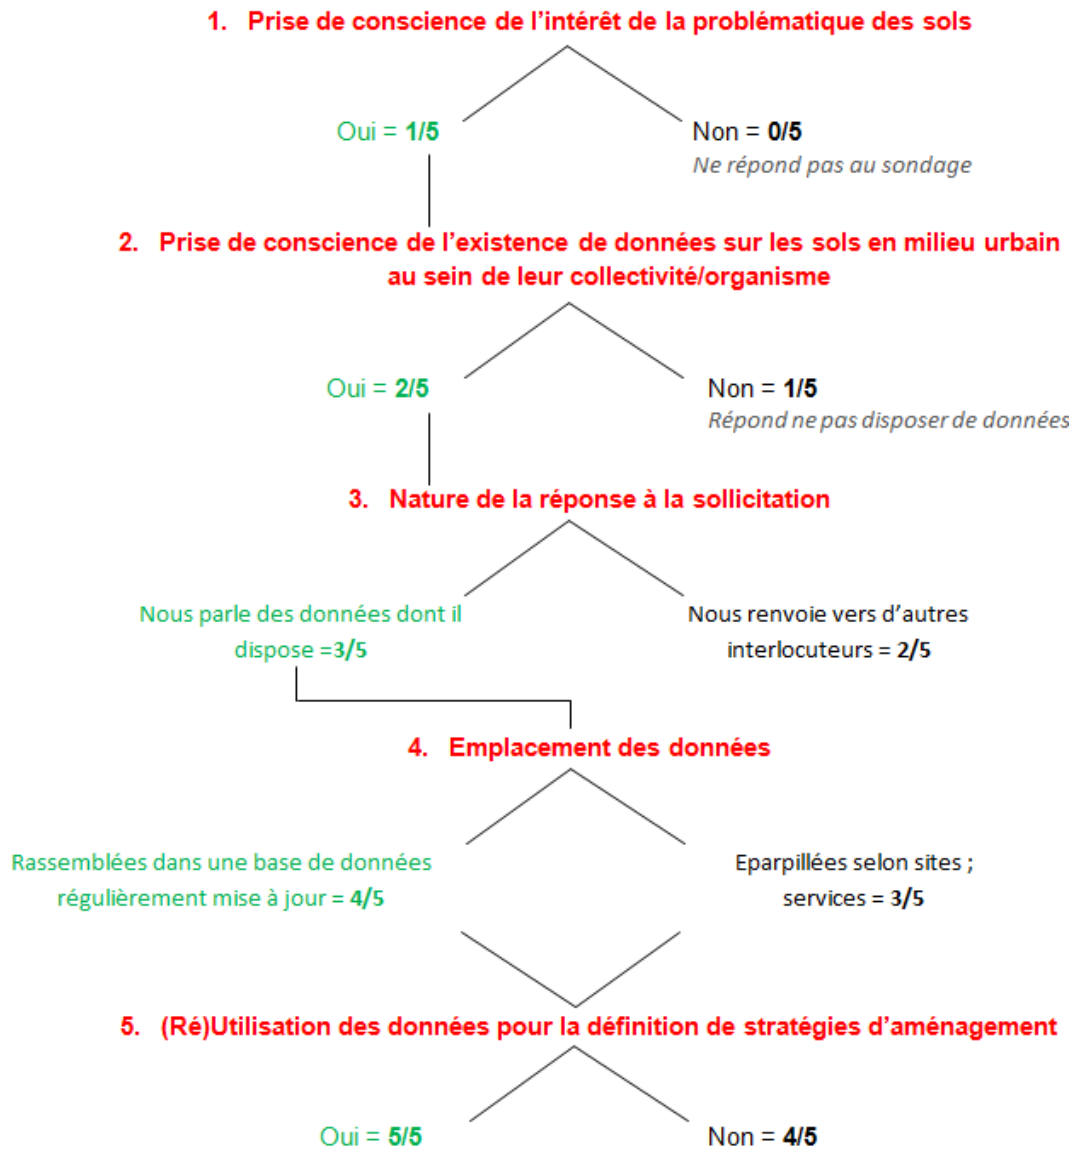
1. Prise de conscience de l’intérêt de la problématique des sols

Oui = 1/5

Non = 0/5
Ne répond pas au sondage

2. Prise de conscience de l’existence de données sur les sols en milieu urbain au sein de leur collectivité/organisme

Oui = 2/5

Non = 1/5
Répond ne pas disposer de données

3. Nature de la réponse à la sollicitation

Nous parle des données dont il dispose =3/5

Nous renvoie vers d’autres interlocuteurs = 2/5

4. Emplacement des données

Rassemblées dans une base de données régulièrement mise à jour = 4/5

Eparpillées selon sites ; services = 3/5

5. (Ré)Utilisation des données pour la définition de stratégies d’aménagement

Oui = 5/5

Non = 4/5